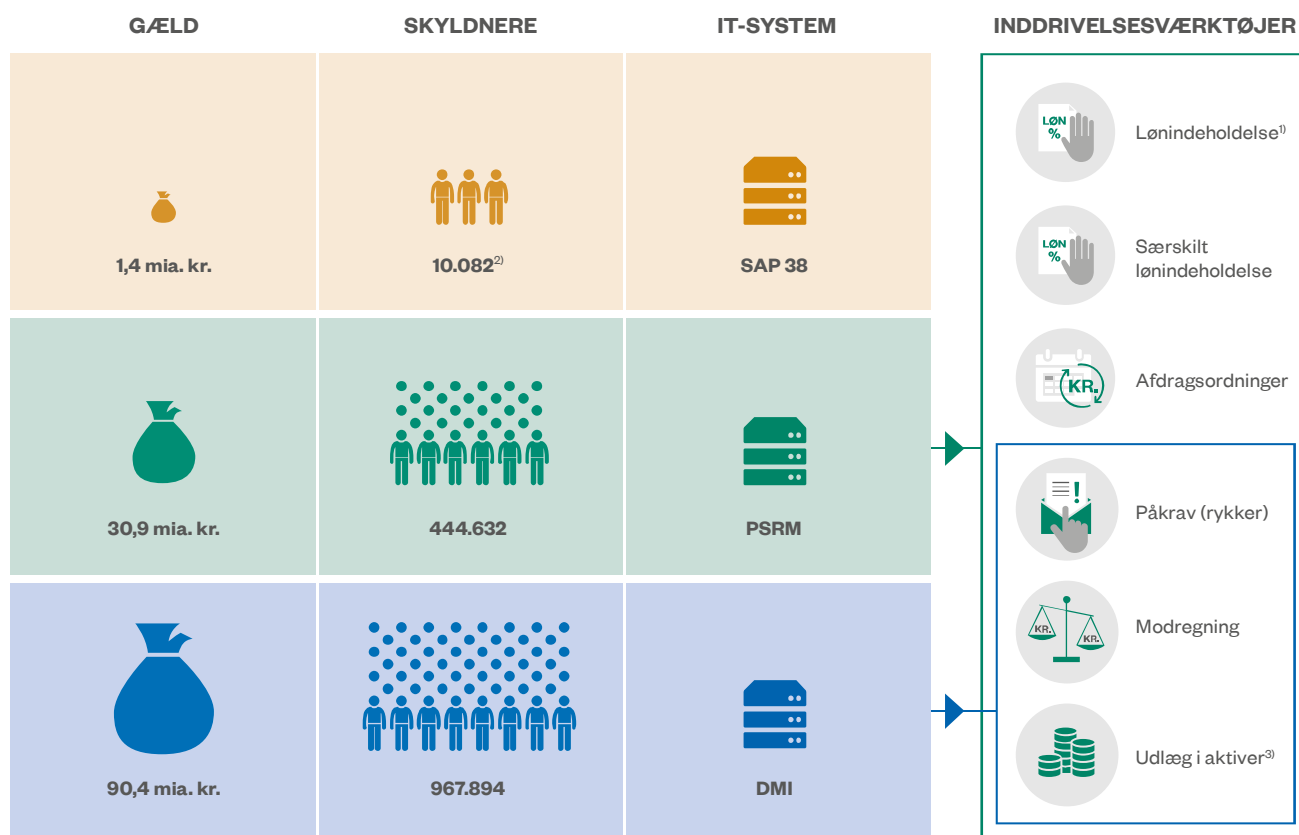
GÆLD

SKYLDNERE

IT-SYSTEM

INDDRIVELSESVÆRKTØJER

1,4 mia. kr.

10.082$^{2)}$

SAP 38

30,9 mia. kr.

444.632

PSRM

90,4 mia. kr.

967.894

DMI

LØN %

Lønindeholdelse$^{1)}$

LØN %

Særskilt lønindeholdelse

KR.

Afdragsordninger

Påkrav (rykker)

KR. KR.

Modregning

Udlæg i aktiver$^{3)}$